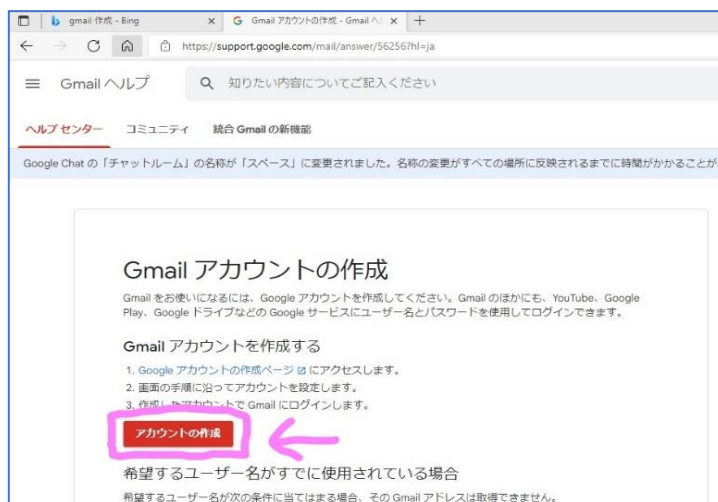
gmail 作成 - Bing
Gmail アカウントの作成 - Gmail ヘ
https://support.google.com/mail/answer/56256?hl=ja

Gmail ヘルプ
知りたい内容についてご記入ください

ヘルプ センター　コミュニティ　統合 Gmail の新機能

Google Chat の「チャットルーム」の名称が「スペース」に変更されました。名称の変更がすべての場所に反映されるまでに時間がかかることが

Gmail アカウントの作成

Gmail をお使いになるには、Google アカウントを作成してください。Gmail のほかにも、YouTube、Google Play、Google ドライブなどの Google サービスにユーザー名とパスワードを使用してログインできます。

Gmail アカウントを作成する

1. Google アカウントの作成ページ にアクセスします。
2. 画面の手順に沿ってアカウントを設定します。
3. 作成したアカウントで Gmail にログインします。

アカウントの作成

希望するユーザー名がすでに使用されている場合

希望するユーザー名が次の条件に当てはまる場合、その Gmail アドレスは取得できません。